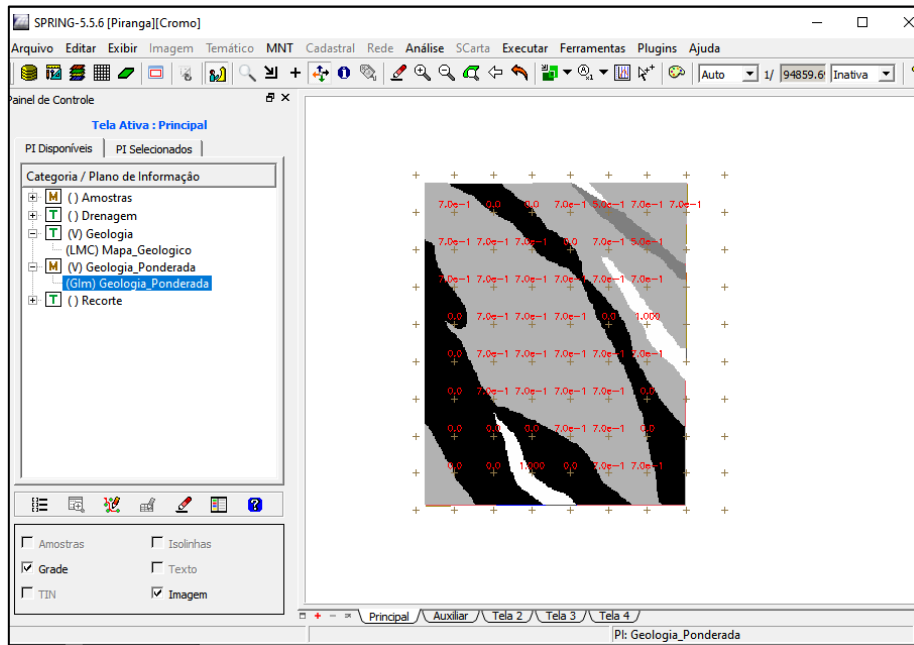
SPRING-5.5.6 [Piranga][Cromo]

Arquivo Editar Exibir Imagem Temático MNT Cadastral Rede Análise SCarta Executar Ferramentas Plugins Ajuda

Auto 1/ 94859.6 Inativa

Painel de Controle

Tela Ativa : Principal

PI Disponíveis | PI Selecionados

Categoria / Plano de Informação

M () Amostras
T () Drenagem
T (V) Geologia
(LMC) Mapa_Geologico
M (V) Geologia_Ponderada
(Glm) Geologia_Ponderada
T () Recorte

Amostras
Isolinhas
Grade
Texto
TIN
Imagem

7.0e-1 0.0 0.0 7.0e-1 5.0e-1 7.0e-1 7.0e-1
7.0e-1 7.0e-1 7.0e-1 0.0 7.0e-1 5.0e-1
7.0e-1 7.0e-1 7.0e-1 7.0e-1 7.0e-1 7.0e-1
0.0 7.0e-1 7.0e-1 7.0e-1 0.0 1.000
0.0 7.0e-1 7.0e-1 7.0e-1 7.0e-1 5.0e-1
0.0 7.0e-1 7.0e-1 7.0e-1 7.0e-1 0.0
0.0 0.0 0.0 7.0e-1 7.0e-1 0.0
0.0 0.0 1.000 0.0 7.0e-1 7.0e-1

Principal Auxiliar Tela 2 Tela 3 Tela 4

PI: Geologia_Ponderada